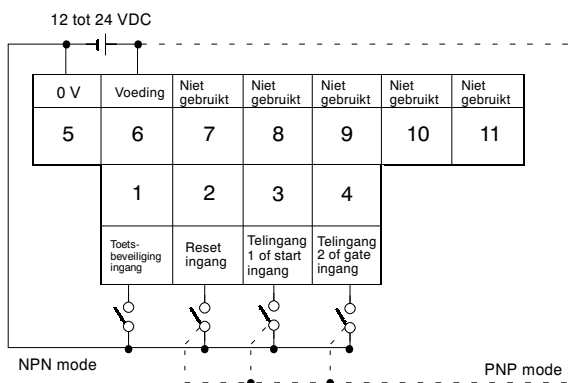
12 tot 24 VDC

| 0 V | Voeding | Niet gebruikt | Niet gebruikt | Niet gebruikt | Niet gebruikt | Niet gebruikt |
|---|---|---|---|---|---|---|
| 5 | 6 | 7 | 8 | 9 | 10 | 11 |

| 1 | 2 | 3 | 4 |
|---|---|---|---|
| Toetsbeveiliging ingang | Reset ingang | Telingang 1 of start ingang | Telingang 2 of gate ingang |

NPN mode

PNP mode